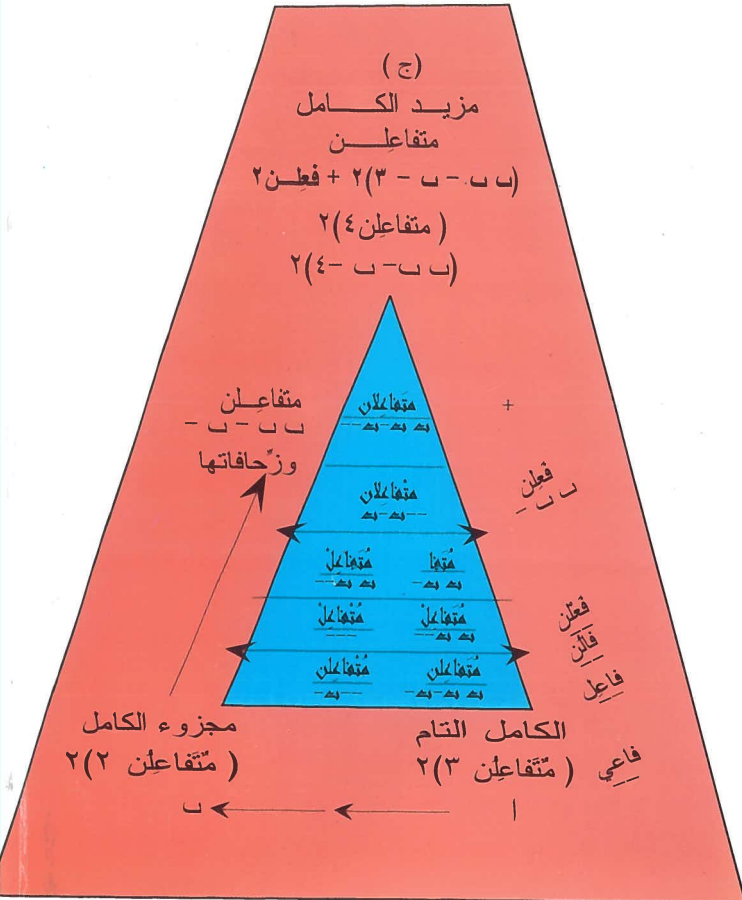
(ج)
مزيد الكامل
متفاعِلن
(ب ب - ب - ۳)۲ + فعِلن۲
( متفاعِلن٤)۲
(ب ب - ب -٤)۲

متفاعِلن
ب ب - ب -
وزحافاتها

مُتفاعلان
ب ب - ب - -

فعِلن
ب ب -

مُتفاعلان
ب ب - -

مُتفاعِلن
ب ب - ب -
مُتفا
ب ب -

مُتفاعِلن
- - ب -
مُتفاعِلن
ب ب - ب -

فعِلن
فالن
فاعِل

مُتفاعِلن
- - ب -
مُتفاعِلن
ب ب - ب -

مجزوء الكامل
( مُتفاعِلن ۲)۲
الكامل التام
( مُتفاعِلن ۳)۲
فاعي

ب
ا